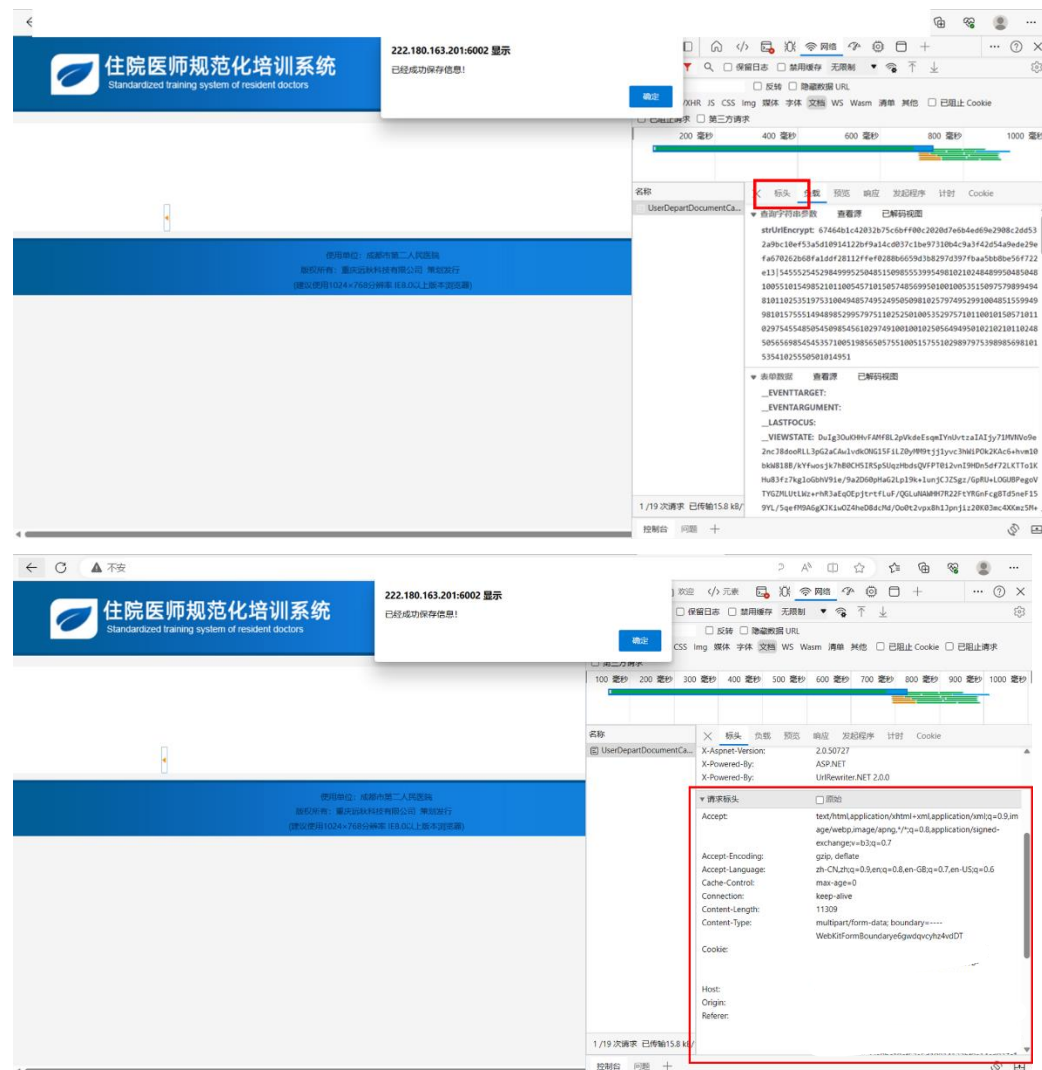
住院医师规范化培训系统
Standardized training system of resident doctors

222.180.163.201:6002 显示
已经成功保存信息!
确定

网络
保留日志 禁用缓存 无限制
反转 隐藏数据 URL
XHR JS CSS Img 媒体 字体 文档 WS Wasm 清单 其他 已阻止 Cookie
已阻止请求 第三方请求
200 毫秒 400 毫秒 600 毫秒 800 毫秒 1000 毫秒

名称
UserDepartDocumentCa...
标头 负载 预览 响应 发起程序 计时 Cookie
▼ 查询字符串参数 查看源 已解码视图
strUrlEncrypt: 67464b1c42032b75c6bff00c2020d7e6b4ed69e2908c2dd532a9bc10ef53a5d10914122bf9a14cd037c1be97310b4c9a3f42d54a9ede29efa670262b68fa1ddf28112ffef0288b6659d3b8297d397fbaa5bb8be56f722e13|5455525452984995250485150985553995498102102484899504804810055101549852101100545710150574856995010010053515097579989949481011025351975310049485749524950509810257974952991004851559949981015755149489852999579751102525010053529757101100101505710110297545548505450985456102974910010010250564949501021021011024850565698545453571005198565057551005157551029897975398985698101535410255505010149 51

▼ 表单数据 查看源 已解码视图
__EVENTTARGET:
__EVENTARGUMENT:
__LASTFOCUS:
__VIEWSTATE: DuIg3OuKHHvFAMf8L2pVkdeEsqmIYnUvtzaIAIjy71MVNVo9e2nc38dooRLL3pG2aCAw1vdkONG15FiLZ0yMM9tjj1yvc3hWiPOk2KAc6+hvm10bkW818B/kYfwosjk7hB0CHSIRSpSUqzHbdsQVFPT0i2vnI9HDn5df72LKTTo1KHu83fz7kg1oGbhV9ie/9a2D60pMaG2Lp19k+1unjC3Z5gz/GpRU+LOGUBPegoVTYGZMLUtLWz+rhR3aEqOEpjtrtfLuF/QGLuNAWMH7R22FtYRGnFcg8Td5neF159YL/5qefM9A6gXJKiwOZ4heD8dcMd/OoOt2vpx8h1Jpnjiz20K03mc4XKmz5M+

1/19 次请求 已传输15.8 kB/
控制台 问题 +

使用单位: 成都市第二人民医院
版权所有: 重庆远秋科技有限公司 策划发行
(建议使用1024×768分辨率 IE8.0以上版本浏览器)

不安
欢迎 元素 网络
保留日志 禁用缓存 无限制
反转 隐藏数据 URL
CSS Img 媒体 字体 文档 WS Wasm 清单 其他 已阻止 Cookie 已阻止请求
第三方请求
100 毫秒 200 毫秒 300 毫秒 400 毫秒 500 毫秒 600 毫秒 700 毫秒 800 毫秒 900 毫秒 1000 毫秒

名称
UserDepartDocumentCa...
标头 负载 预览 响应 发起程序 计时 Cookie

| | |
|---|---|
| X-Aspnet-Version: | 2.0.50727 |
| X-Powered-By: | ASP.NET |
| X-Powered-By: | UrlRewriter.NET 2.0.0 |

▼ 请求标头 原始

| | |
|---|---|
| Accept: | text/html,application/xhtml+xml,application/xml;q=0.9,image/webp,image/apng,*/*;q=0.8,application/signed-exchange;v=b3;q=0.7 |
| Accept-Encoding: | gzip, deflate |
| Accept-Language: | zh-CN,zh;q=0.9,en;q=0.8,en-GB;q=0.7,en-US;q=0.6 |
| Cache-Control: | max-age=0 |
| Connection: | keep-alive |
| Content-Length: | 11309 |
| Content-Type: | multipart/form-data; boundary=----WebKitFormBoundarye6gwdqvcyhz4vdDT |
| Cookie: | |
| Host: | |
| Origin: | |
| Referer: | |

1/19 次请求 已传输15.8 kB/
控制台 问题 +

使用单位: 成都市第二人民医院
版权所有: 重庆远秋科技有限公司 策划发行
(建议使用1024×768分辨率 IE8.0以上版本浏览器)